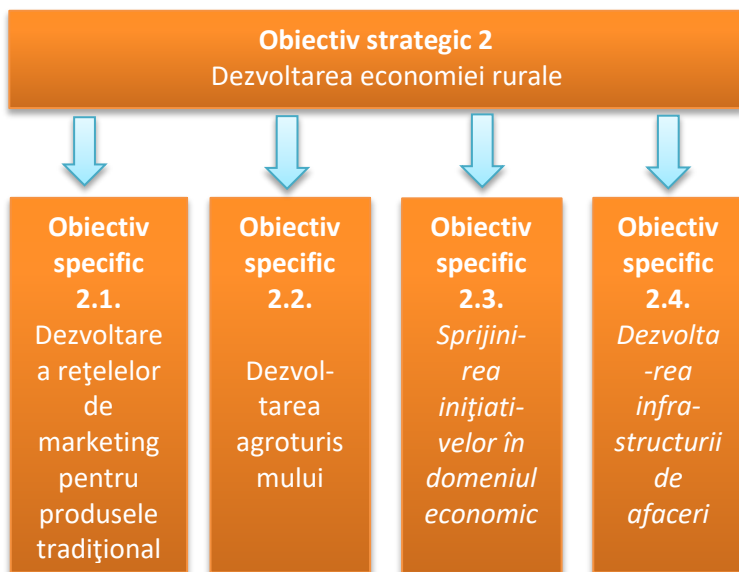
**Obiectiv strategic 2**
Dezvoltarea economiei rurale

**Obiectiv specific 2.1.**
Dezvoltare a reţelelor de marketing pentru produsele tradiţional

**Obiectiv specific 2.2.**
Dezvoltarea agroturismului

**Obiectiv specific 2.3.**
*Sprijinirea iniţiativelor în domeniul economic*

**Obiectiv specific 2.4.**
*Dezvoltarea infrastructurii de afaceri*